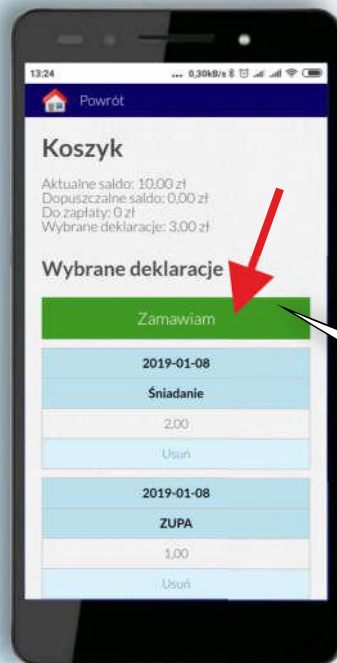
13:24 ... 0,30kB/s

Powrót

Koszyk

Aktualne saldo: 10,00 zł
Dopuszczalne saldo: 0,00 zł
Do zapłaty: 0 zł
Wybrane deklaracje: 3,00 zł

Wybrane deklaracje

Zamawiam

2019-01-08

Śniadanie

2,00

Usuń

2019-01-08

ZUPA

1,00

Usuń